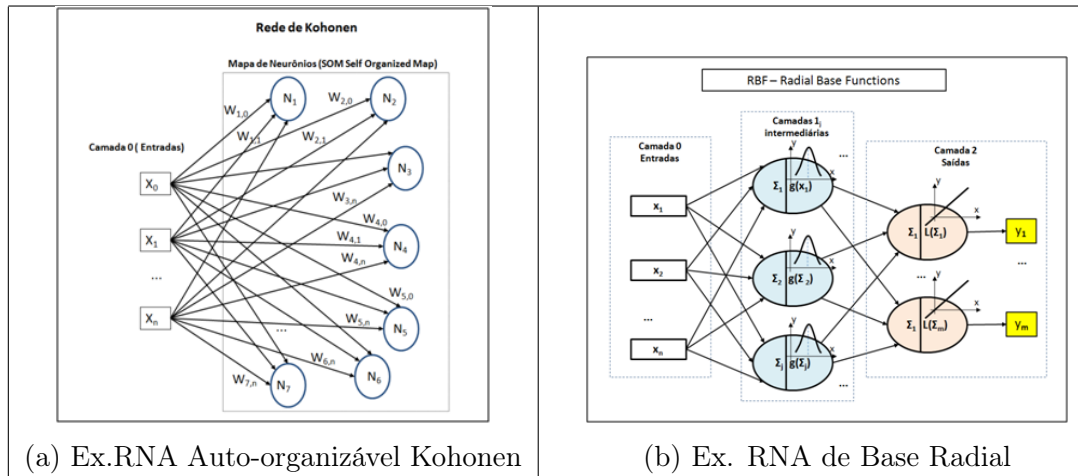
Rede de Kohonen

Mapa de Neurônios (SOM Self Organized Map)

Camada 0 ( Entradas)

$X_0$

$X_1$

...

$X_n$

$W_{1,0}$ $W_{1,1}$ $W_{2,0}$ $W_{2,1}$ $W_{3,n}$ $W_{4,0}$ $W_{4,1}$ $W_{4,n}$ $W_{5,0}$ $W_{5,n}$ $W_{6,n}$ $W_{7,n}$

$N_1$ $N_2$ $N_3$ $N_4$ $N_5$ $N_6$ $N_7$

...

(a) Ex.RNA Auto-organizável Kohonen

RBF – Radial Base Functions

Camada 0 Entradas

Camadas 1 intermediárias

Camada 2 Saídas

$x_1$

$x_2$

...

$x_n$

$\Sigma_1$ $g(x_1)$

$\Sigma_2$ $g(\Sigma_2)$

$\Sigma_j$ $g(\Sigma_j)$

$\Sigma_1$ $L(\Sigma_1)$

$\Sigma_1$ $L(\Sigma_m)$

$y_1$

$y_m$

...

(b) Ex. RNA de Base Radial